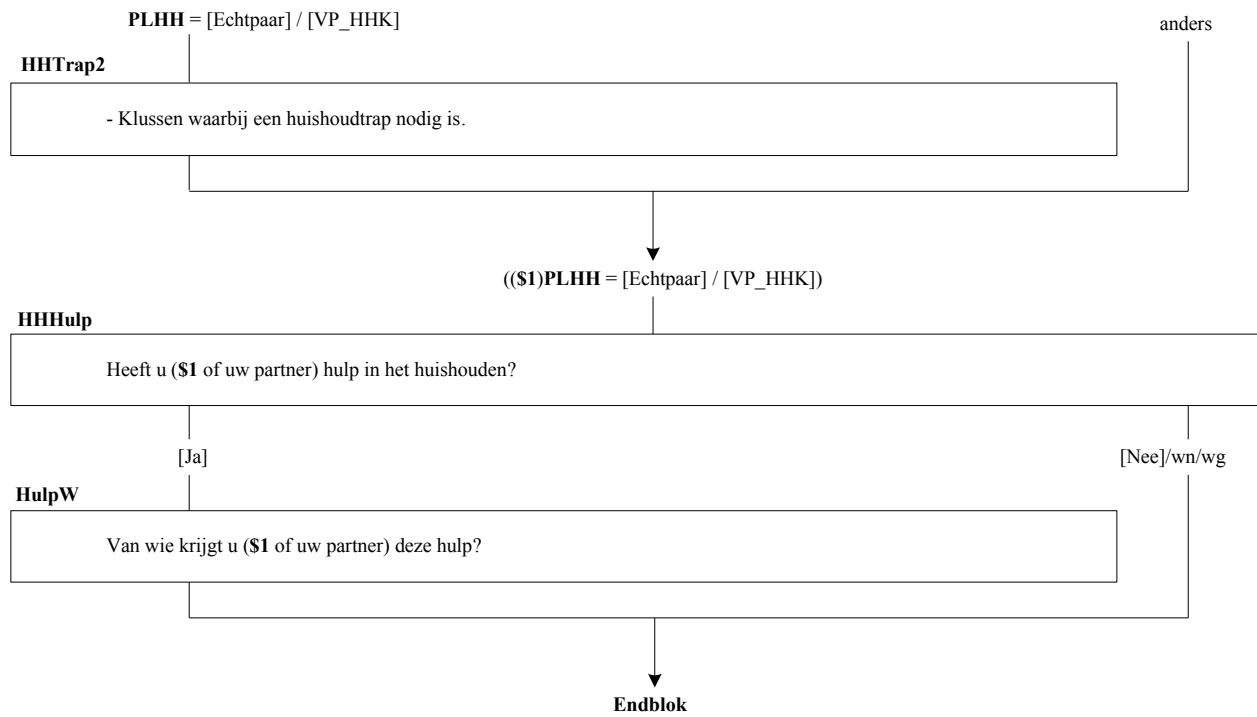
PLHH = [Echtpaar] / [VP_HHK]

anders

HHTrap2

- Klussen waarbij een huishoudtrap nodig is.

(($1)PLHH = [Echtpaar] / [VP_HHK])

HHHulp

Heeft u ($1 of uw partner) hulp in het huishouden?

[Ja]

[Nee]/wn/wg

HulpW

Van wie krijgt u ($1 of uw partner) deze hulp?

Endblok